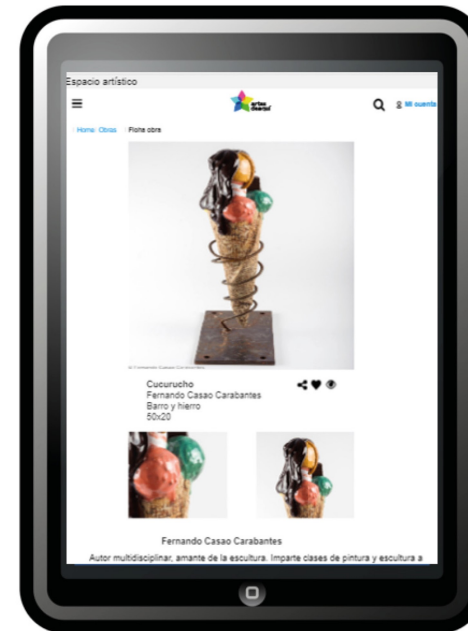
Espacio artístico

artes libertad

Mi cuenta

Home / Obras / Ficha obra

© Fernando Casao Carabantes

Cucurucho
Fernando Casao Carabantes
Barro y hierro
50x20

Fernando Casao Carabantes
Autor multidisciplinar, amante de la escultura. Imparte clases de pintura y escultura a